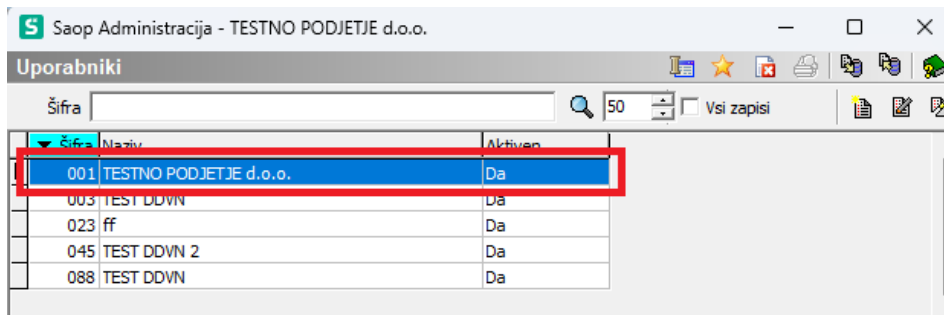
S Saop Administracija - TESTNO PODJETJE d.o.o.

Uporabniki

Šifra 50 Vsi zapisi

| Šifra | Naziv | Aktiven |
|---|---|---|
| 001 | TESTNO PODJETJE d.o.o. | Da |
| 003 | TEST DDVN | Da |
| 023 | ff | Da |
| 045 | TEST DDVN 2 | Da |
| 088 | TEST DDVN | Da |